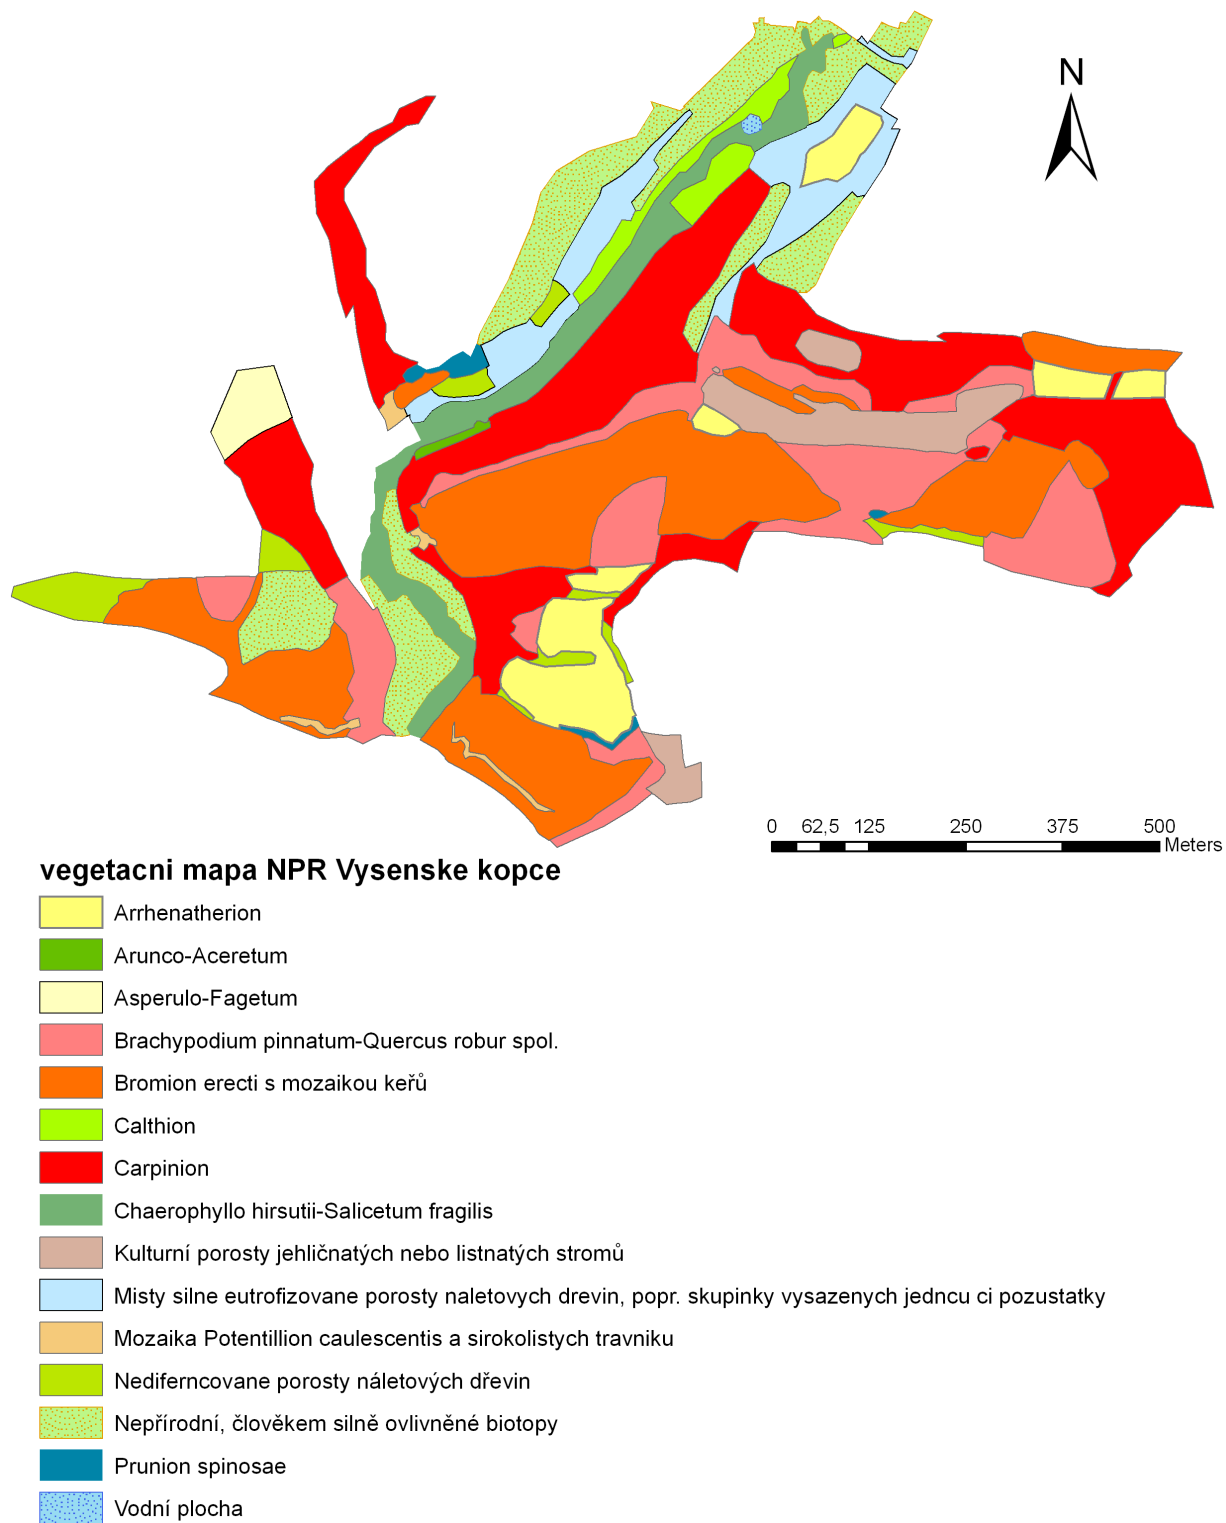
N

0 62,5 125 250 375 500 Meters

vegetacni mapa NPR Vysenske kopce

Arrhenatherion
Arunco-Aceretum
Asperulo-Fagetum
Brachypodium pinnatum-Quercus robur spol.
Bromion erecti s mozaikou keřů
Calthion
Carpinion
Chaerophyllo hirsutii-Salicetum fragilis
Kulturní porosty jehličnatých nebo listnatých stromů
Misty silne eutrofizovane porosty naletovych drevin, popr. skupinky vysazenych jedncu ci pozustatky
Mozaika Potentillion caulescentis a sirokolistych travniku
Nediferncovane porosty náletových dřevin
Nepřírodní, člověkem silně ovlivněné biotopy
Prunion spinosae
Vodní plocha